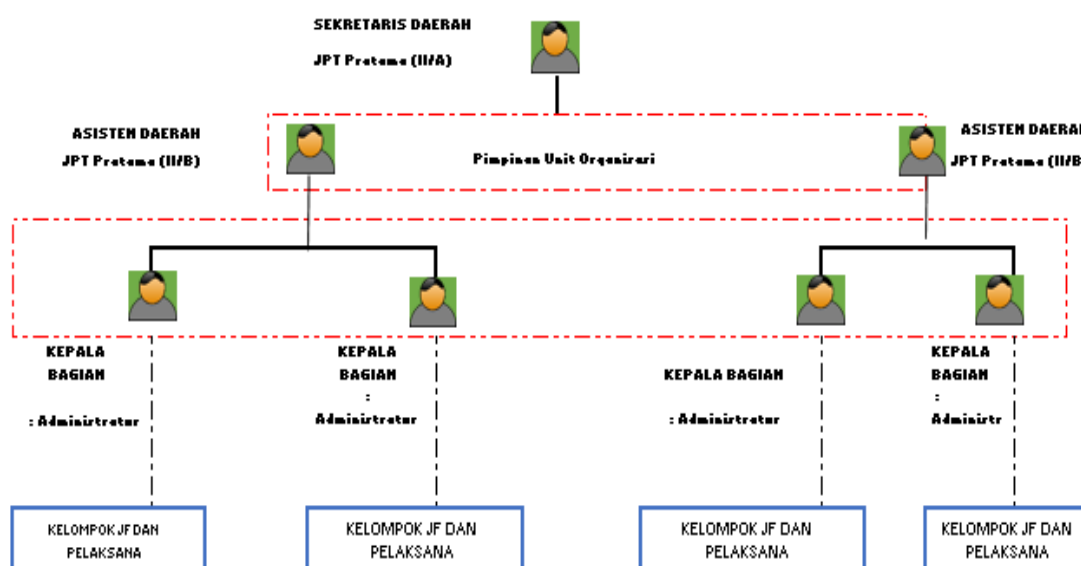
SEKRETARIS DAERAH

JPT Pratama (II/A)

ASISTEN DAERAH

JPT Pratama (II/B)

Pimpinan Unit Organisasi

ASISTEN DAERAH

JPT Pratama (II/B

KEPALA BAGIAN

: Administrator

KEPALA BAGIAN

:

Administrator

KEPALA BAGIAN

: Administrator

KEPALA BAGIAN

:

Administr

KELOMPOK JF DAN PELAKSANA

KELOMPOK JF DAN PELAKSANA

KELOMPOK JF DAN PELAKSANA

KELOMPOK JF DAN PELAKSANA